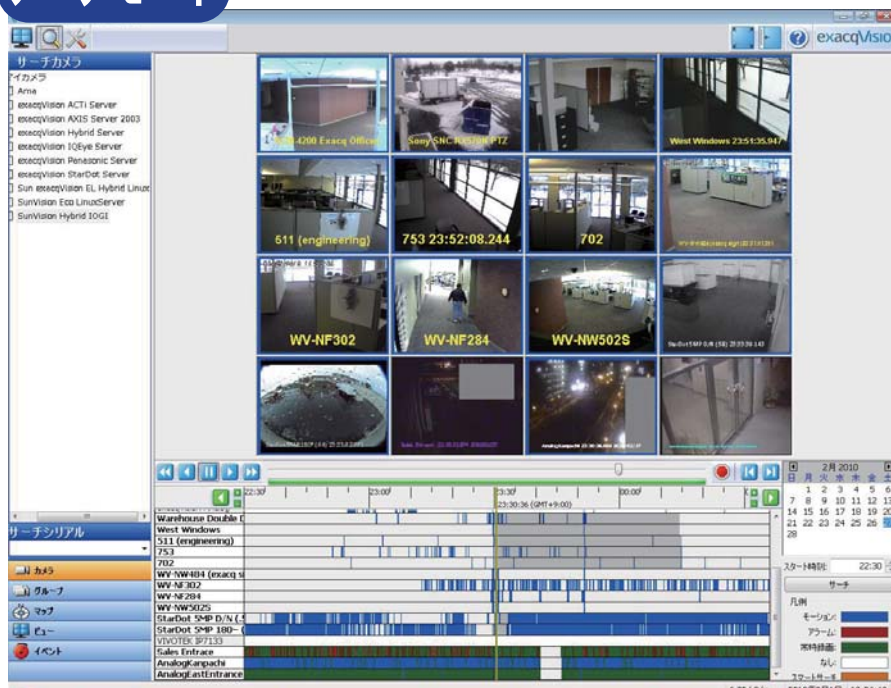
exacqVision

サーチカメラ

マイカメラ
Arna
exacqVision ACTi Server
exacqVision AXIS Server 2003
exacqVision Hybrid Server
exacqVision IQEye Server
exacqVision Panasonic Server
exacqVision StarDot Server
Sun exacqVision EL Hybrid Linux
SunVision Eco LinuxServer
SunVision Hybrid IOGI

4200 Exacq Office
Sony SNC-RX570N PTZ
West Windows 23:51:35.947
511 (engineering)
753 23:52:08.244
702
WV-NF302
WV-NF284
WV-NW502S

サーチシリアル

カメラ
グループ
マップ
ビュー
イベント

22:30
23:00
23:30
23:30:36 (GMT+9:00)
00:00

Warehouse Double D
West Windows
511 (engineering)
753
702
WV-NW484 (exacq s
WV-NF302
WV-NF284
WV-NW502S
StarDot 5MP D/N (
StarDot 5MP 180°
VIVOTEK IP7133
Sales Entrace
AnalogKanpachi
AnalogEastEntrance

2月 2010
日 月 火 水 木 金
1 2 3 4 5 6
7 8 9 10 11 12 13
14 15 16 17 18 19 20
21 22 23 24 25 26
28

スタート時刻: 22:30
サーチ
凡例
モーション:
アラーム:
常時録画:
なし:
スマートサーチ